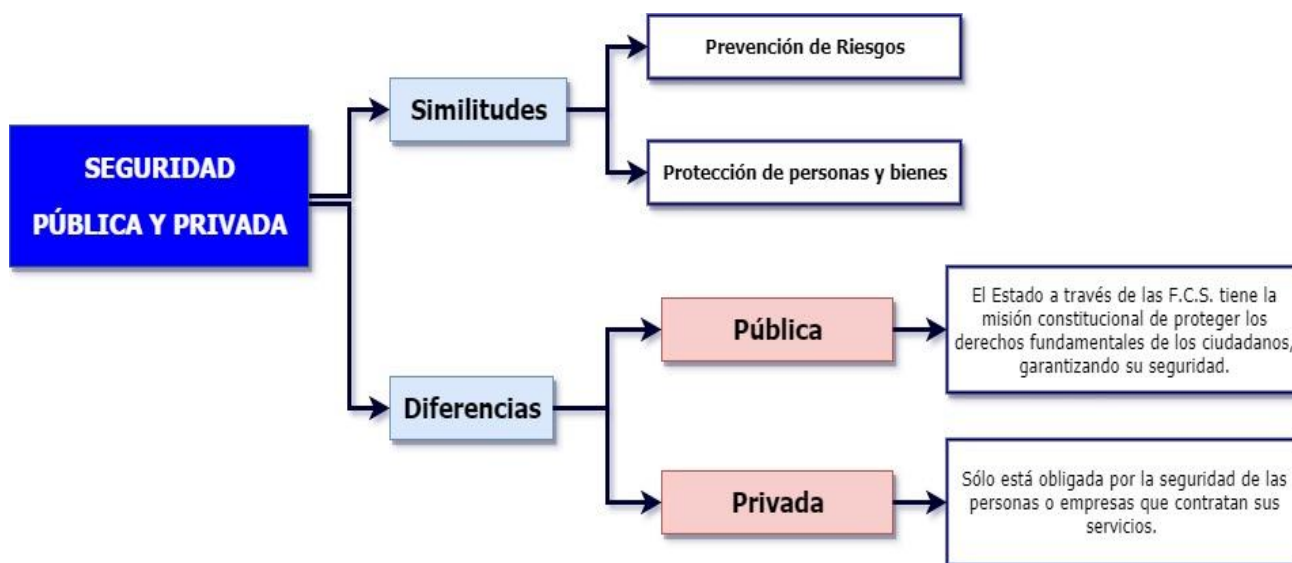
SEGURIDAD PÚBLICA Y PRIVADA

Similitudes

Prevención de Riesgos

Protección de personas y bienes

Diferencias

Pública

El Estado a través de las F.C.S. tiene la misión constitucional de proteger los derechos fundamentales de los ciudadanos, garantizando su seguridad.

Privada

Sólo está obligada por la seguridad de las personas o empresas que contratan sus servicios.